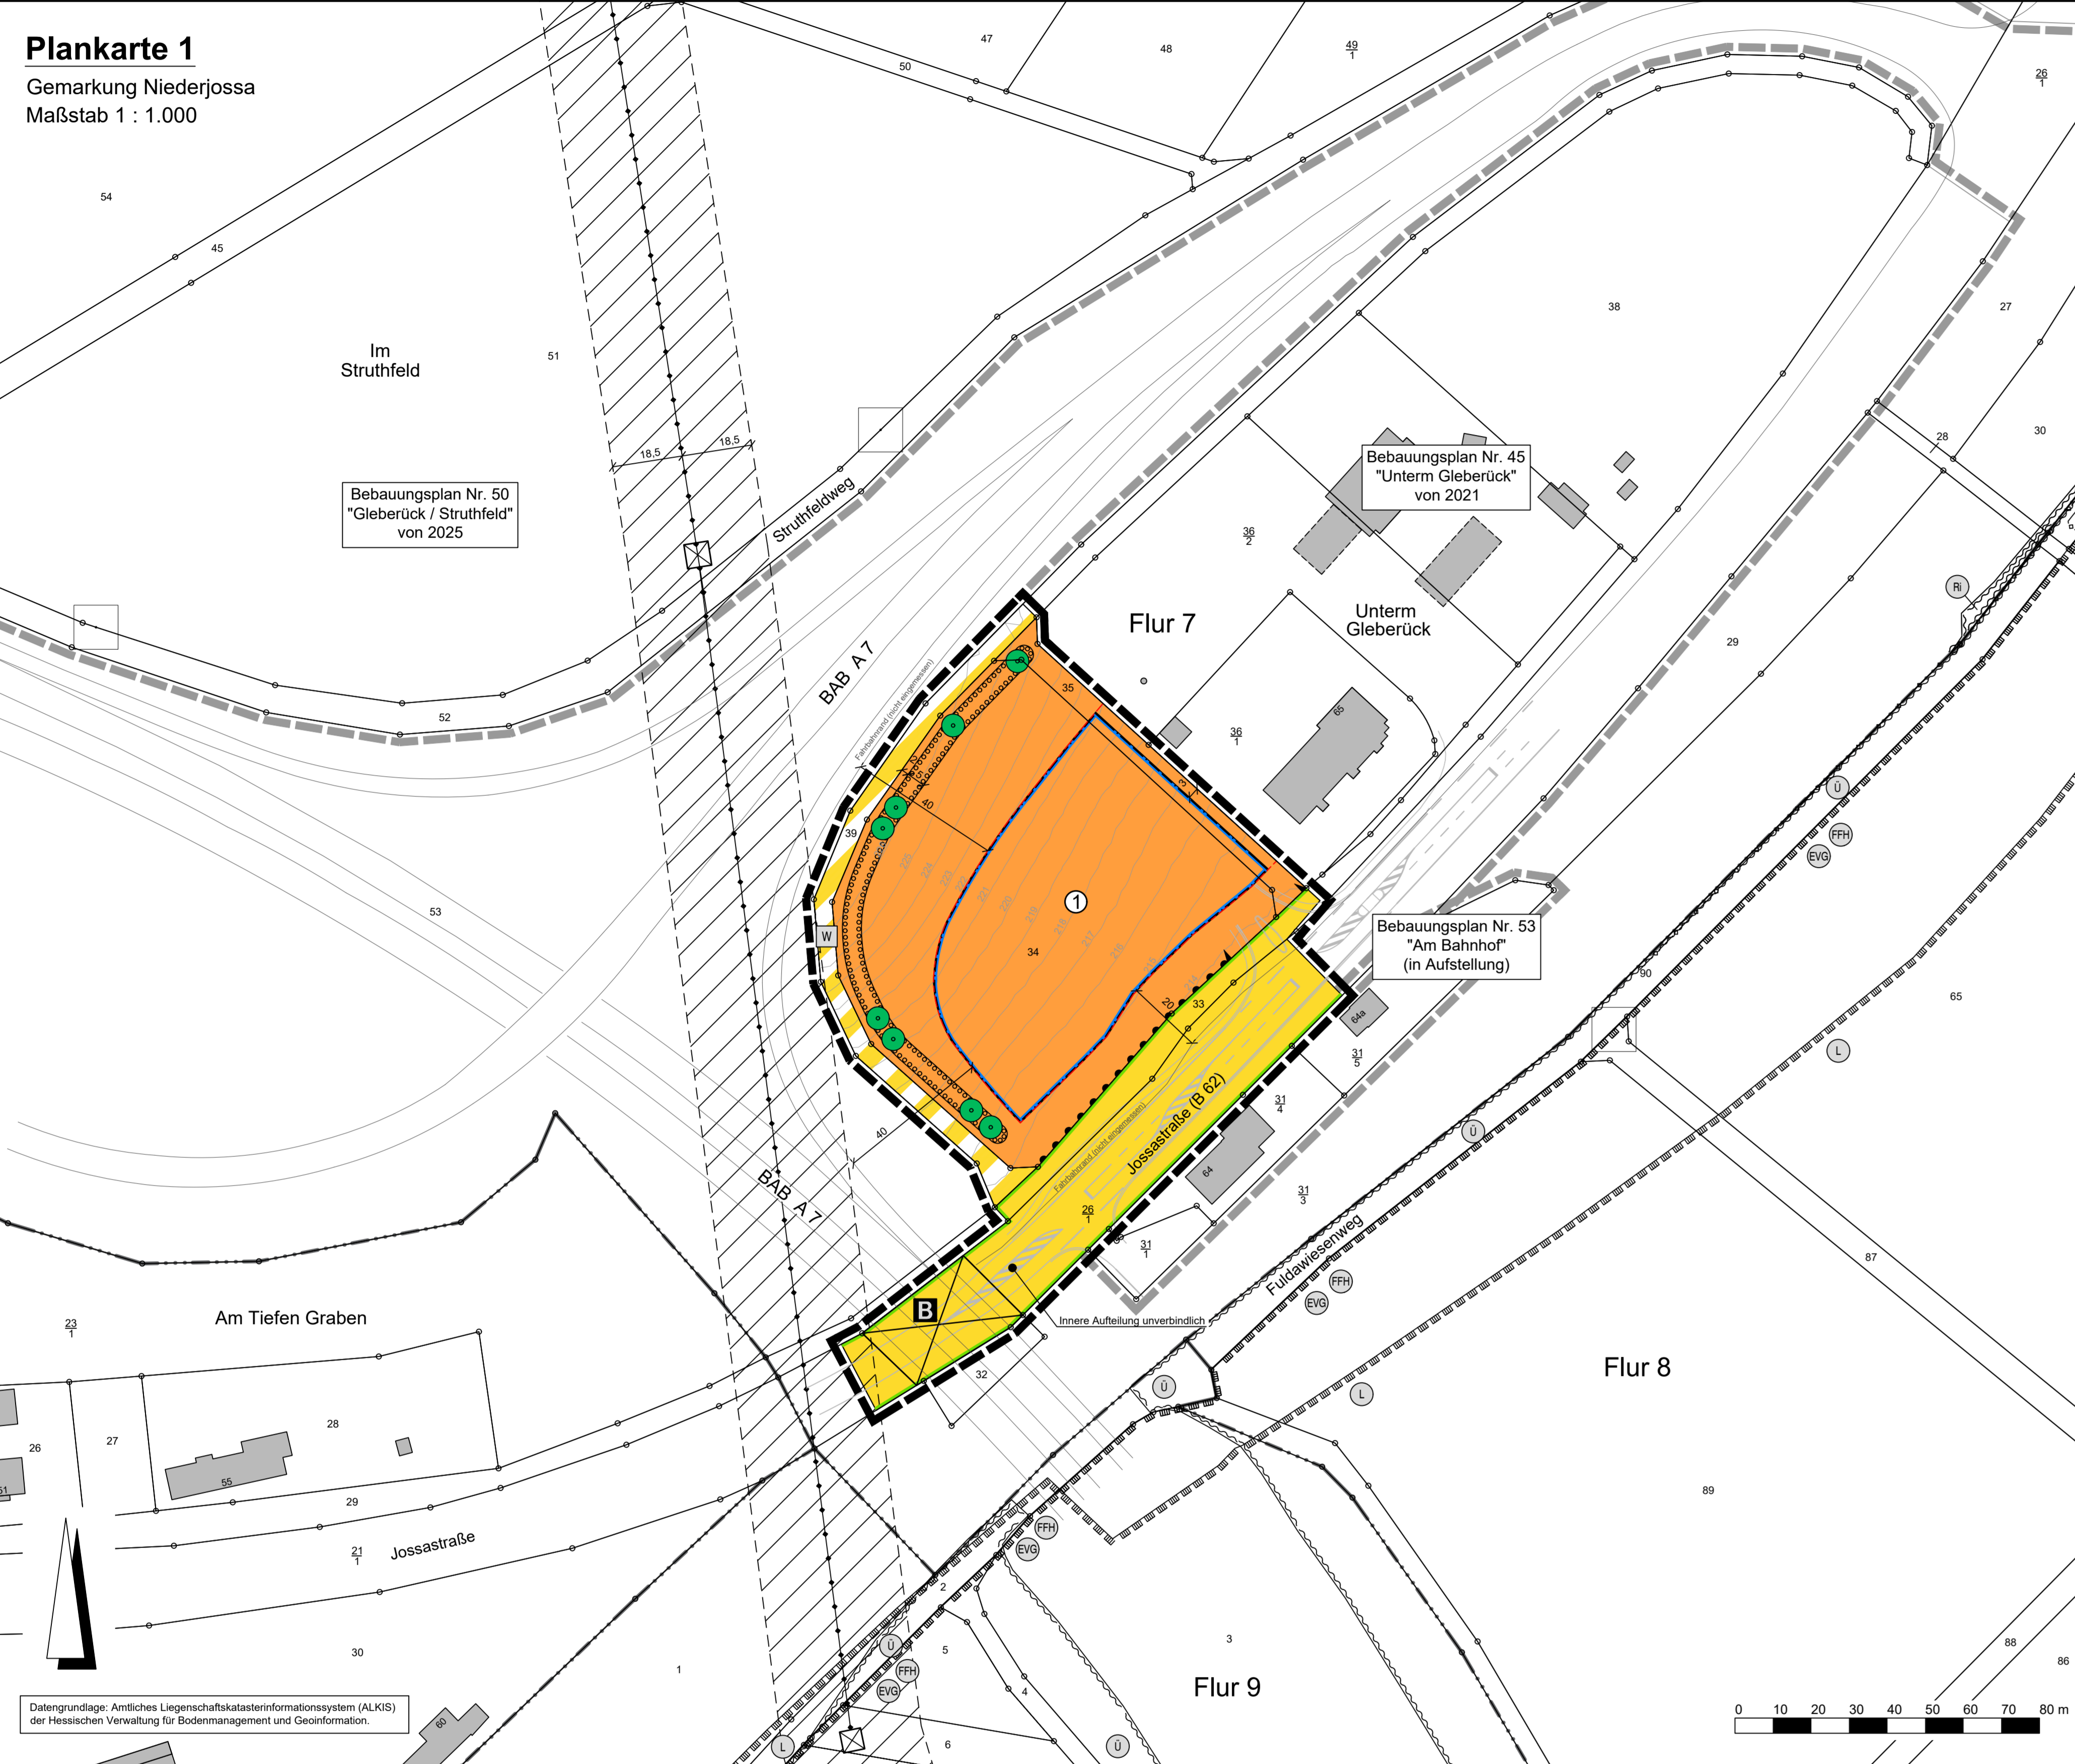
Plankarte 1
Gemarkung Niederjossa
Maßstab 1 : 1.000

47
48
$\frac{49}{1}$
$\frac{26}{1}$
50
54
45
Im Struthfeld
51
38
27
28
30
18,5
18,5
Bebauungsplan Nr. 50 "Gleberück / Struthfeld" von 2025
Struthfeldweg
Bebauungsplan Nr. 45 "Unterm Gleberück" von 2021
$\frac{36}{2}$
Ri
Flur 7
Unterm Gleberück
29
52
BAB A 7
35
$\frac{36}{1}$
65
Fahrbahnrand (nicht eingemessen)
40
39
3
1
W
34
Bebauungsplan Nr. 53 "Am Bahnhof" (in Aufstellung)
90
65
20
33
64a
53
$\frac{31}{5}$
Ü
FFH
EVG
L
40
Jossastraße (B 62)
Fahrbahnrand (nicht eingemessen)
$\frac{31}{4}$
64
BAB A 7
$\frac{31}{3}$
$\frac{26}{1}$
$\frac{31}{1}$
Ü
87
Fuldawiesenweg
FFH
EVG
$\frac{23}{1}$
Am Tiefen Graben
B
Innere Aufteilung unverbindlich
Flur 8
32
Ü
L
28
27
26
55
29
89
$\frac{21}{1}$
Jossastraße
FFH
EVG
2
30
1
5
3
Ü
FFH
EVG
4
Flur 9
88
86
Datengrundlage: Amtliches Liegenschaftskatasterinformationssystem (ALKIS) der Hessischen Verwaltung für Bodenmanagement und Geoinformation.
60
L
6
Ü
0 10 20 30 40 50 60 70 80 m